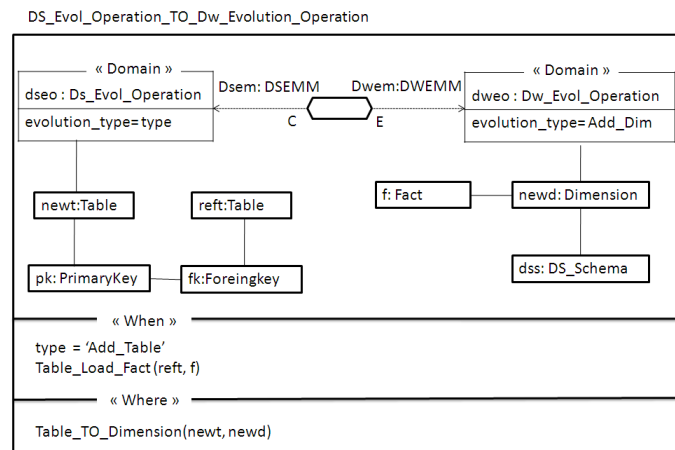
DS_Evol_Operation_TO_Dw_Evolution_Operation

« Domain »
dseo : Ds_Evol_Operation
evolution_type=type

Dsem: DSEMM
C

Dwem:DWEMM
E

« Domain »
dweo : Dw_Evol_Operation
evolution_type= Add_Dim

newt:Table

reft:Table

pk: PrimaryKey

fk:Foreingkey

f: Fact

newd: Dimension

dss: DS_Schema

« When »
type = 'Add_Table'
Table_Load_Fact (reft, f)

« Where »
Table_TO_Dimension(newt, newd)